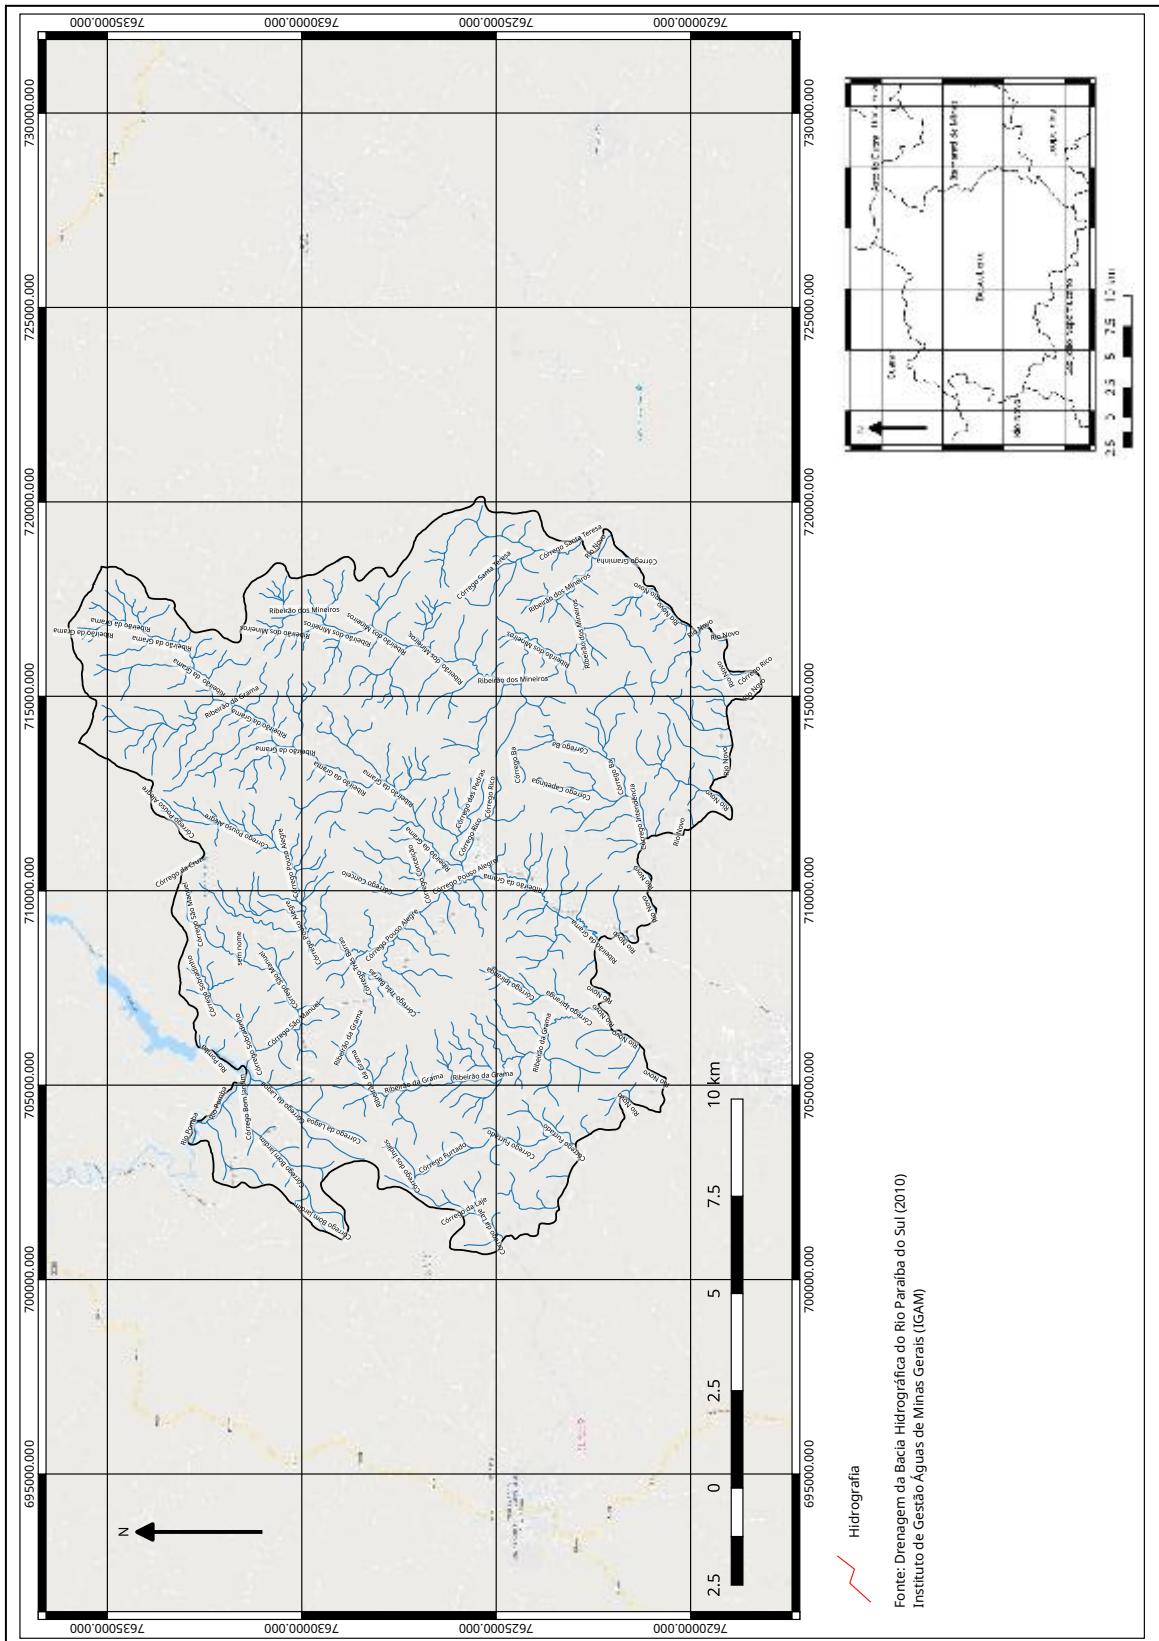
7635000.000
7630000.000
7625000.000
7620000.000

730000.000
725000.000
720000.000
715000.000
710000.000
705000.000
700000.000
695000.000

N

2.5 0 2.5 5 7.5 10 km

Hidrografia

Fonte: Drenagem da Bacia Hidrográfica do Rio Paraíba do Sul (2010)
Instituto de Gestão Águas de Minas Gerais (IGAM)

Ribeirão da Grama
Ribeirão dos Mineiros
Córrego Santa Teresa
Córrego Graminha
Rio Novo
Córrego Rico
Córrego Bá
Córrego Capoeirinha
Córrego Pouso Alegre
Córrego das Pedras
Córrego Conceição
Córrego da Cruz
Córrego São Manuel
Córrego São Sebastião
Córrego Bom Jardim
Córrego da Lagoa
Rio Pomba
Córrego dos Índios
Córrego Furtado
Córrego da Laje
Córrego Ipiranga
Córrego Rio Bonito
sem nome

2.5 0 2.5 5 7.5 12 km
N